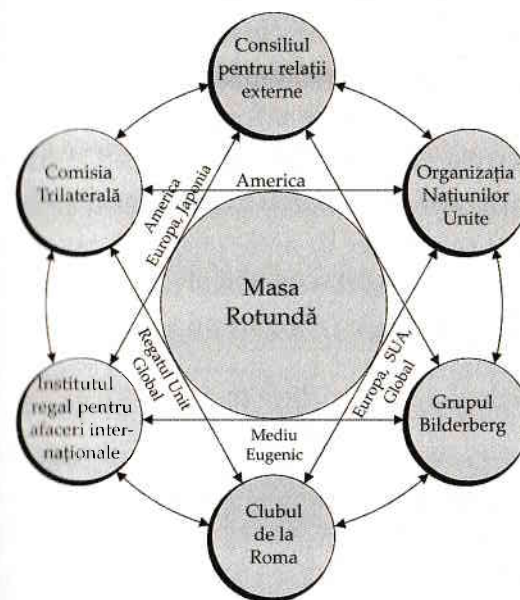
Consiliul pentru relații externe

Comisia Trilaterală

Organizația Națiunilor Unite

America

America Europa, Japonia

Masa Rotundă

Regatul Unit Global

Europa, SUA, Global

Institutul regal pentru afaceri internaționale

Grupul Bilderberg

Mediu Eugenic

Clubul de la Roma